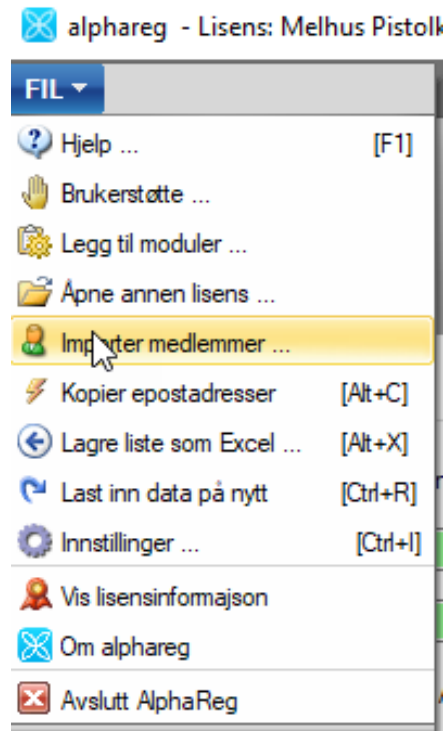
alphareg - Lisens: Melhus Pistolk

FIL

Hjelp ... [F1]

Brukerstøtte ...

Legg til moduler ...

Åpne annen lisens ...

Imp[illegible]ter medlemmer ...

Kopier epostadresser [Alt+C]

Lagre liste som Excel ... [Alt+X]

Last inn data på nytt [Ctrl+R]

Innstillinger ... [Ctrl+I]

Vis lisensinformajson

Om alphareg

Avslutt AlphaReg